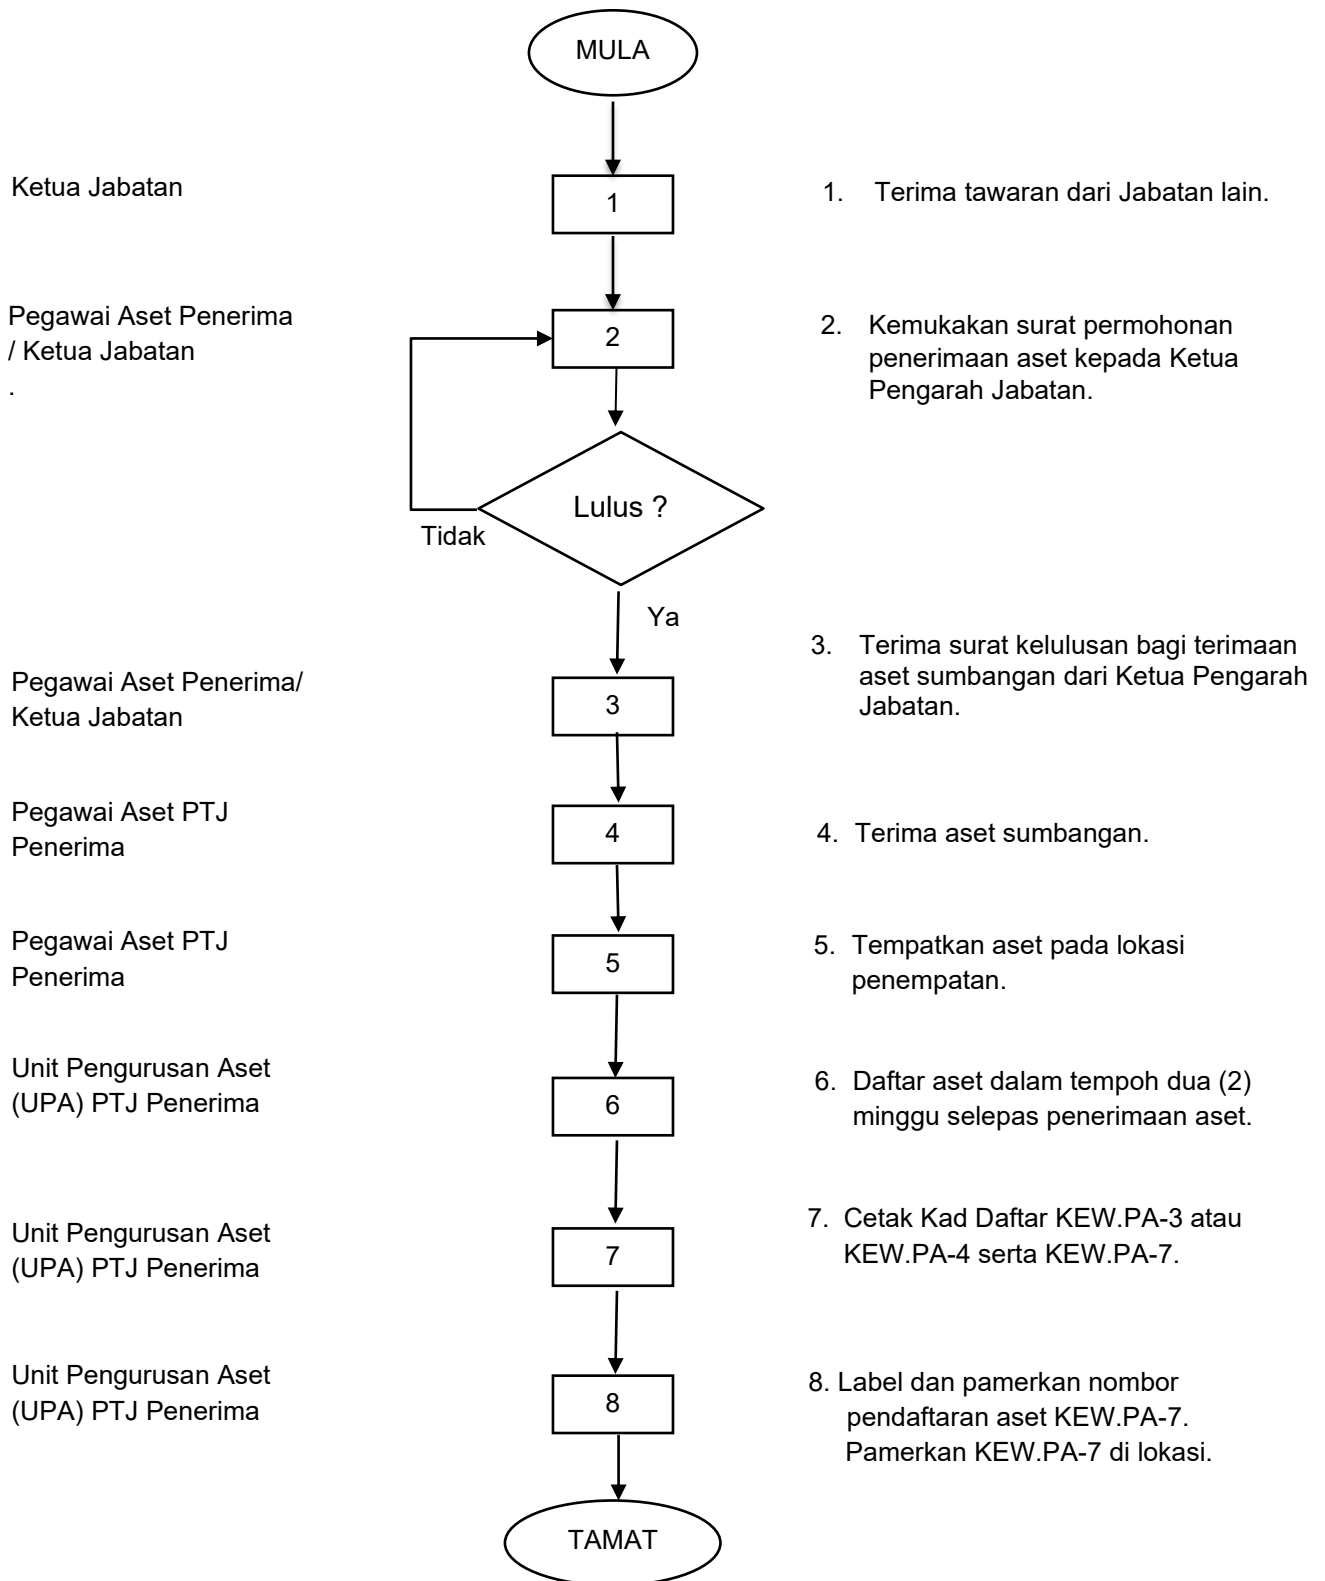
MULA

Ketua Jabatan

1

1. Terima tawaran dari Jabatan lain.

Pegawai Aset Penerima / Ketua Jabatan
.

2

2. Kemukakan surat permohonan penerimaan aset kepada Ketua Pengarah Jabatan.

Lulus ?

Tidak

Ya

3. Terima surat kelulusan bagi terimaan aset sumbangan dari Ketua Pengarah Jabatan.

Pegawai Aset Penerima/ Ketua Jabatan

3

Pegawai Aset PTJ Penerima

4

4. Terima aset sumbangan.

Pegawai Aset PTJ Penerima

5

5. Tempatkan aset pada lokasi penempatan.

Unit Pengurusan Aset (UPA) PTJ Penerima

6

6. Daftar aset dalam tempoh dua (2) minggu selepas penerimaan aset.

Unit Pengurusan Aset (UPA) PTJ Penerima

7

7. Cetak Kad Daftar KEW.PA-3 atau KEW.PA-4 serta KEW.PA-7.

Unit Pengurusan Aset (UPA) PTJ Penerima

8

8. Label dan pamerkan nombor pendaftaran aset KEW.PA-7. Pamerkan KEW.PA-7 di lokasi.

TAMAT